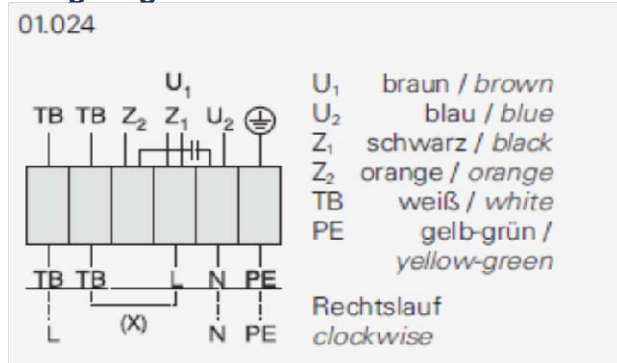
01.024

$U_1$

TB TB $Z_2$ $Z_1$ $U_2$

TB TB L N PE

L (X) N PE

$U_1$ braun / *brown*
$U_2$ blau / *blue*
$Z_1$ schwarz / *black*
$Z_2$ orange / *orange*
TB weiß / *white*
PE gelb-grün / *yellow-green*

Rechtslauf
*clockwise*